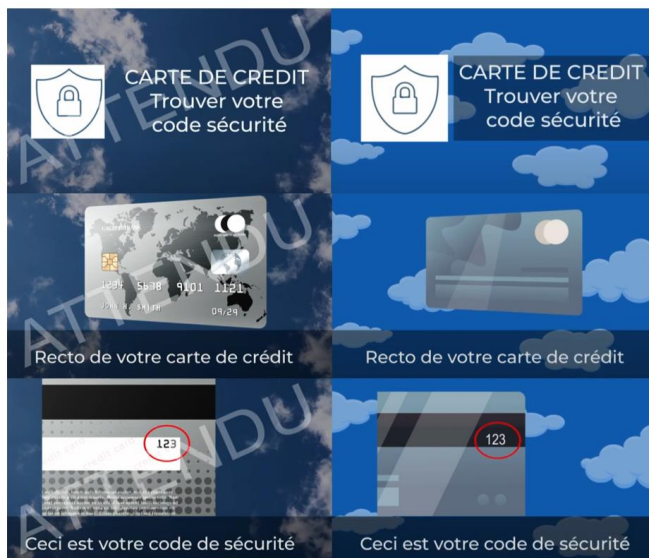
ATTENDU

CARTE DE CREDIT
Trouver votre
code sécurité

CARTE DE CREDIT
Trouver votre
code sécurité

1234 5678 9101 1121
JOHN R SMITH 09/24

Recto de votre carte de crédit

Recto de votre carte de crédit

123

Ceci est votre code de sécurité

123

Ceci est votre code de sécurité